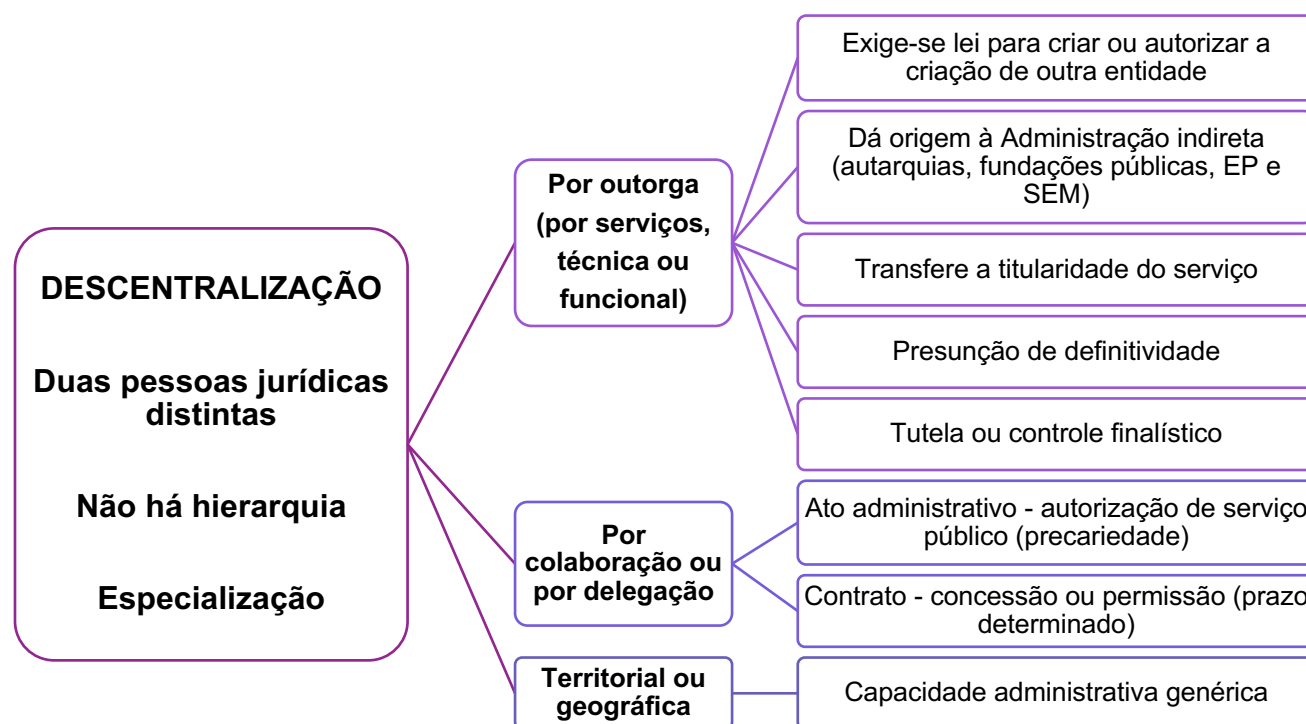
DESCENTRALIZAÇÃO

Duas pessoas jurídicas distintas

Não há hierarquia

Especialização

Por outorga (por serviços, técnica ou funcional)

Exige-se lei para criar ou autorizar a criação de outra entidade

Dá origem à Administração indireta (autarquias, fundações públicas, EP e SEM)

Transfere a titularidade do serviço

Presunção de definitividade

Tutela ou controle finalístico

Por colaboração ou por delegação

Ato administrativo - autorização de serviço público (precariedade)

Contrato - concessão ou permissão (prazo determinado)

Territorial ou geográfica

Capacidade administrativa genérica